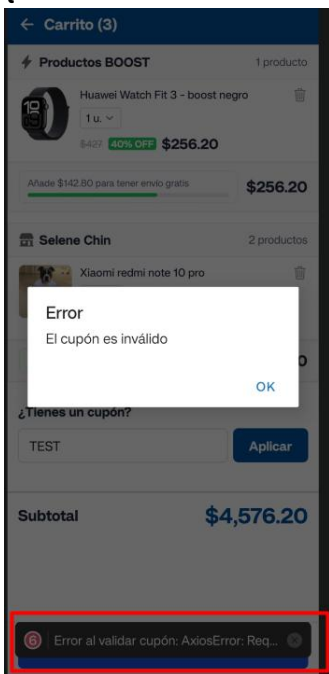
← Carrito (3)

Productos BOOST 1 producto

Huawei Watch Fit 3 - boost negro

1 u.

$427 40% OFF $256.20

Añade $142.80 para tener envío gratis $256.20

Selene Chin 2 productos

Xiaomi redmi note 10 pro

Error

El cupón es inválido

OK

¿Tienes un cupón?

TEST

Aplicar

Subtotal $4,576.20

6 Error al validar cupón: AxiosError: Req...